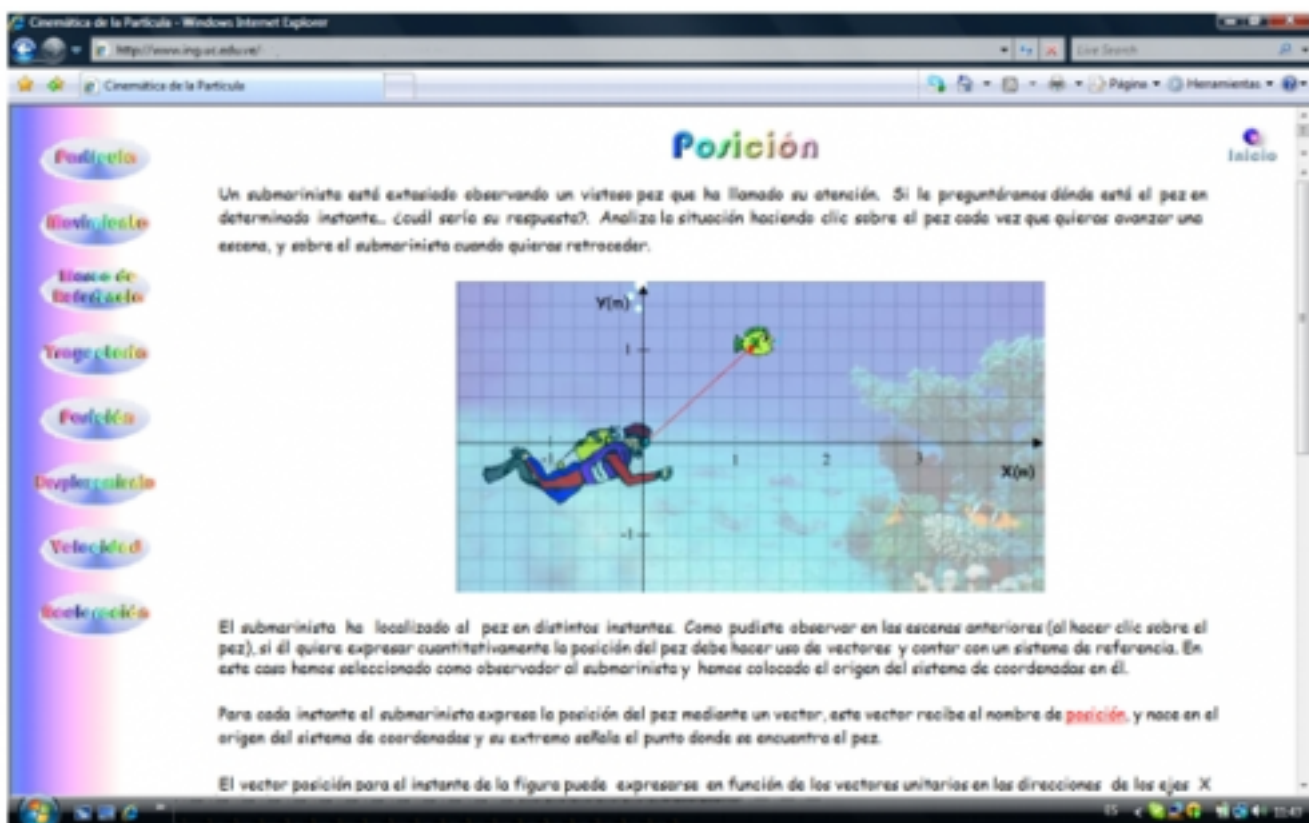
Cinemática de la Partícula - Windows Internet Explorer

http://www.ing.uc.edu.ve/

Live Search

Cinemática de la Partícula

Página ▾ Herramientas ▾

Partícula

Movimiento

Marco de Referencia

Trayectoria

Posición

Desplazamiento

Velocidad

Aceleración

Posición

Inicio

Un submarinista está extasiado observando un vistoso pez que ha llamado su atención. Si le preguntáramos dónde está el pez en determinado instante... ¿cuál sería su respuesta?. Analiza la situación haciendo clic sobre el pez cada vez que quieras avanzar una escena, y sobre el submarinista cuando quieras retroceder.

Y(m)

1

-1

1

2

3

-1

X(m)

El submarinista ha localizado al pez en distintos instantes. Como pudiste observar en las escenas anteriores (al hacer clic sobre el pez), si él quiere expresar cuantitativamente la posición del pez debe hacer uso de vectores y contar con un sistema de referencia. En este caso hemos seleccionado como observador al submarinista y hemos colocado el origen del sistema de coordenadas en él.

Para cada instante el submarinista expresa la posición del pez mediante un vector, este vector recibe el nombre de posición, y nace en el origen del sistema de coordenadas y su extremo señala el punto donde se encuentra el pez.

El vector posición para el instante de la figura puede expresarse en función de los vectores unitarios en las direcciones de los ejes X

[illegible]